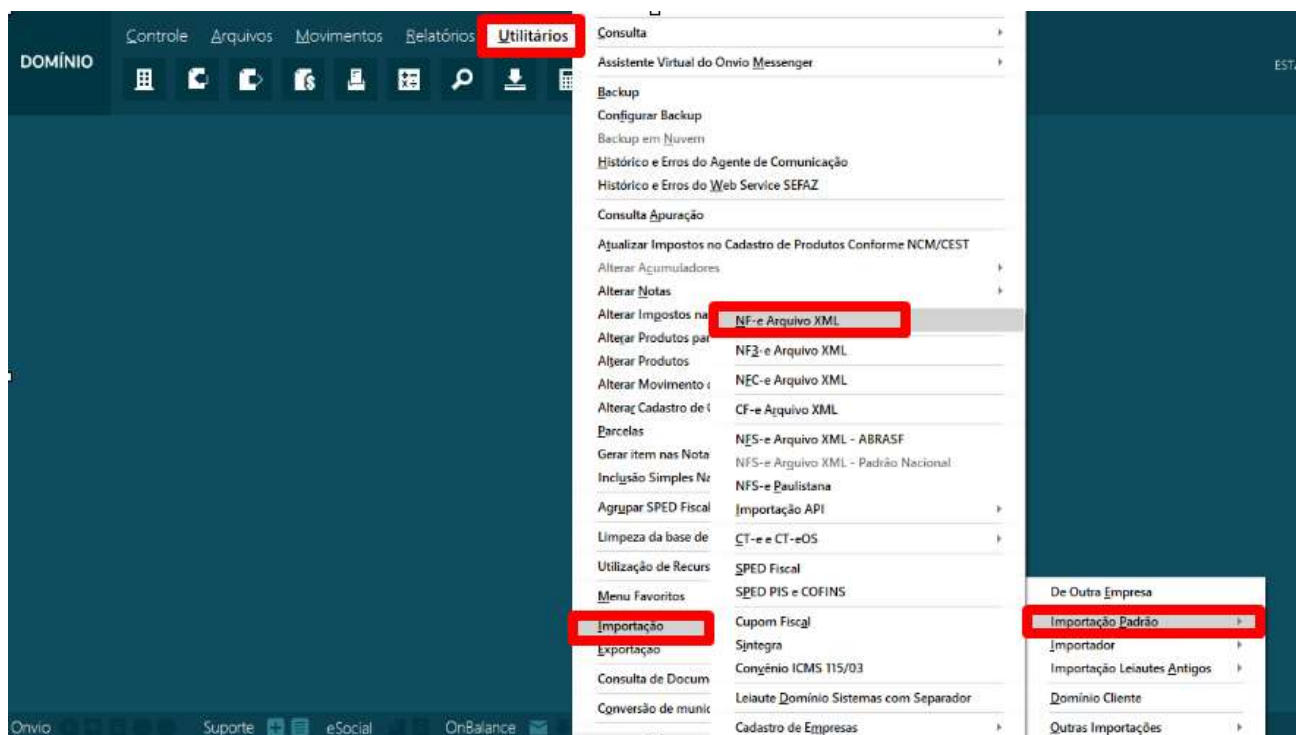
DOMÍNIO

Controle Arquivos Movimentos Relatórios Utilitários

ESTA

Consulta
Assistente Virtual do Onvio Messenger
Backup
Configurar Backup
Backup em Nuvem
Histórico e Erros do Agente de Comunicação
Histórico e Erros do Web Service SEFAZ
Consulta Apuração
Atualizar Impostos no Cadastro de Produtos Conforme NCM/CEST
Alterar Acumuladores
Alterar Notas
Alterar Impostos na
Alterar Produtos par
Alterar Produtos
Alterar Movimento
Alterar Cadastro de
Parcelas
Gerar item nas Nota
Inclusão Simples Na
Agrupar SPED Fiscal
Limpeza da base de
Utilização de Recurs
Menu Favoritos
Importação
Exportação
Consulta de Docum
Conversão de munic

NF-e Arquivo XML
NF3-e Arquivo XML
NFC-e Arquivo XML
CF-e Arquivo XML
NFS-e Arquivo XML - ABRASF
NFS-e Arquivo XML - Padrão Nacional
NFS-e Paulistana
Importação API
CT-e e CT-eOS
SPED Fiscal
SPED PIS e COFINS
Cupom Fiscal
Sintegra
Convênio ICMS 115/03
Leiaute Domínio Sistemas com Separador
Cadastro de Empresas

De Outra Empresa
Importação Padrão
Importador
Importação Leiautes Antigos
Domínio Cliente
Outras Importações

Onvio Suporte eSocial OnBalance